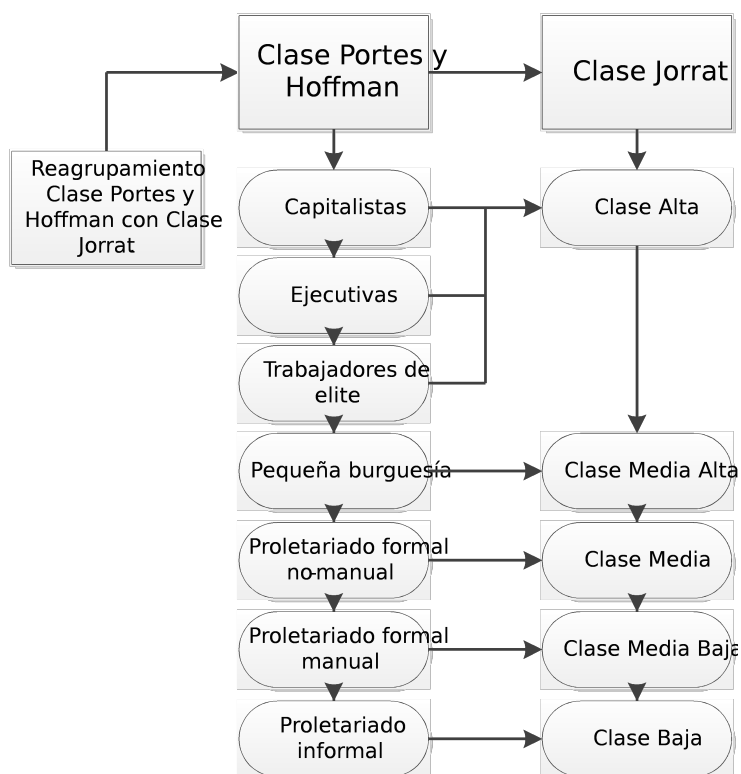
Reagrupamiento Clase Portes y Hoffman con Clase Jorrat

Clase Portes y Hoffman

Clase Jorrat

Capitalistas

Ejecutivas

Trabajadores de elite

Pequeña burguesía

Proletariado formal no-manual

Proletariado formal manual

Proletariado informal

Clase Alta

Clase Media Alta

Clase Media

Clase Media Baja

Clase Baja